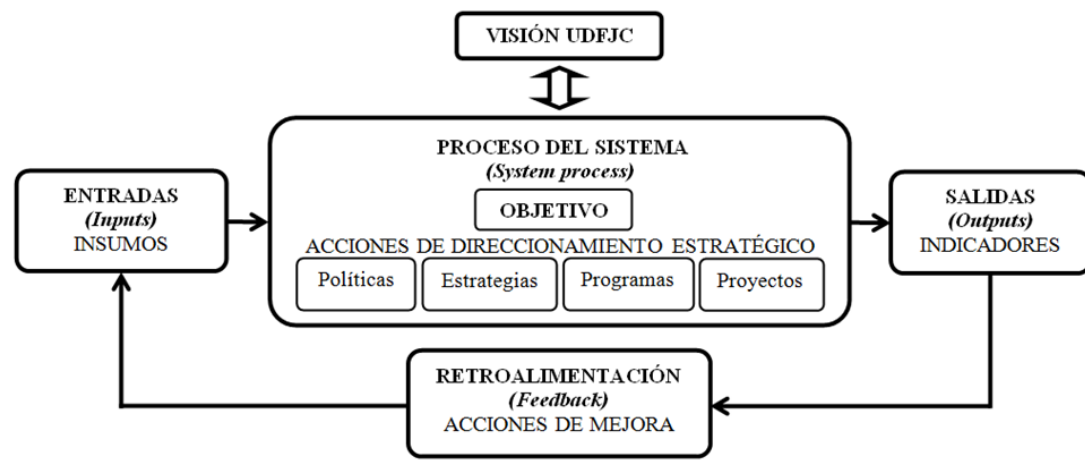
VISIÓN UDFJC

ENTRADAS
*(Inputs)*
INSUMOS

PROCESO DEL SISTEMA
*(System process)*
OBJETIVO
ACCIONES DE DIRECCIONAMIENTO ESTRATÉGICO
Políticas
Estrategias
Programas
Proyectos

SALIDAS
*(Outputs)*
INDICADORES

RETROALIMENTACIÓN
*(Feedback)*
ACCIONES DE MEJORA